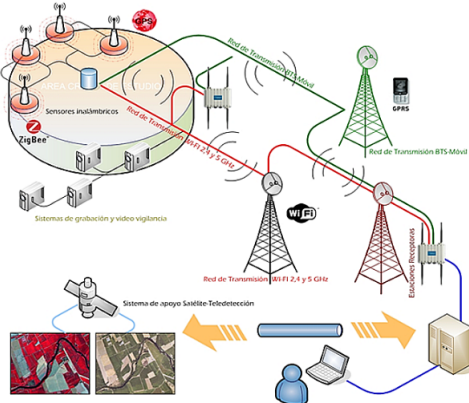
GPS

AREA C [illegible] UDIO

Sensores inalámbricos

ZigBee

Red de Transmisión BTS-Móvil

Red de Transmisión Wi-Fi 2,4 y 5 GHz

GPRS

Red de Transmisión BTS-Móvil

Sistemas de grabación y video vigilancia

Wi Fi

Red de Transmisión WI-FI 2,4 y 5 GHz

Estaciones Receptoras

Sistema de apoyo Satélite-Teledetección